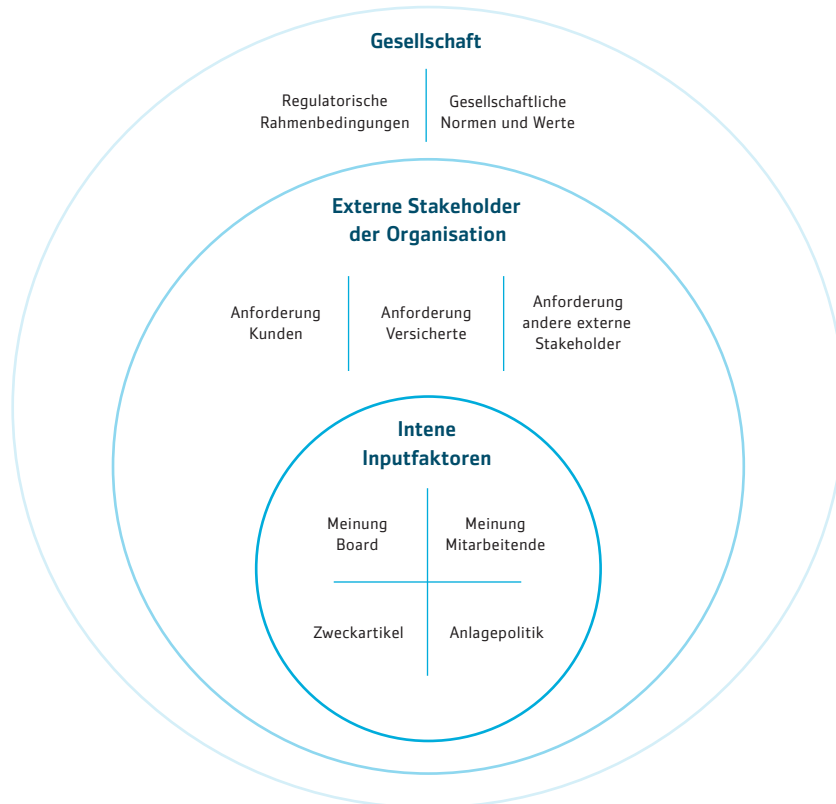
Gesellschaft

Regulatorische Rahmenbedingungen

Gesellschaftliche Normen und Werte

Externe Stakeholder der Organisation

Anforderung Kunden

Anforderung Versicherte

Anforderung andere externe Stakeholder

Intene Inputfaktoren

Meinung Board

Meinung Mitarbeitende

Zweckartikel

Anlagepolitik